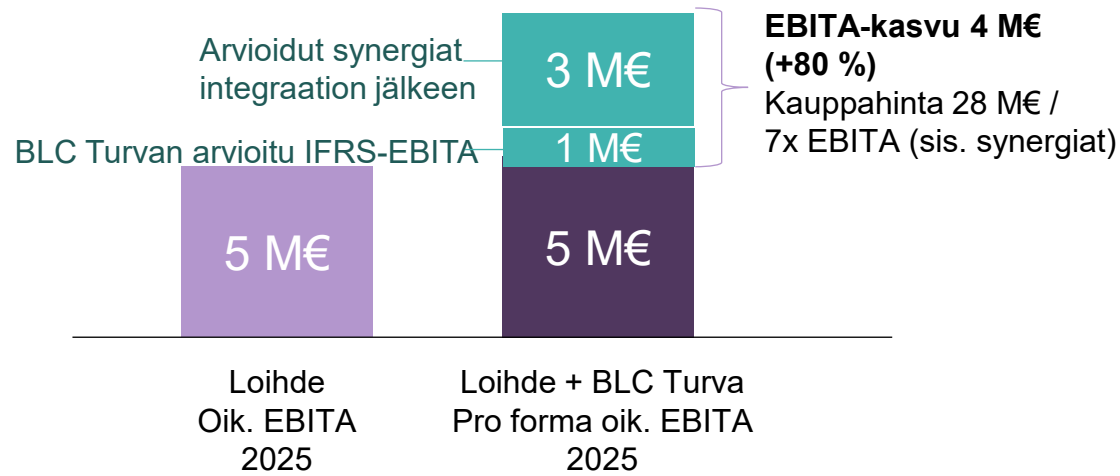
Arvioidut synergiat integraation jälkeen

3 M€

EBITA-kasvu 4 M€ (+80 %)

Kauppahinta 28 M€ / 7x EBITA (sis. synergiat)

BLC Turvan arvioitu IFRS-EBITA

1 M€

5 M€

5 M€

Loihde
Oik. EBITA
2025

Loihde + BLC Turva
Pro forma oik. EBITA
2025